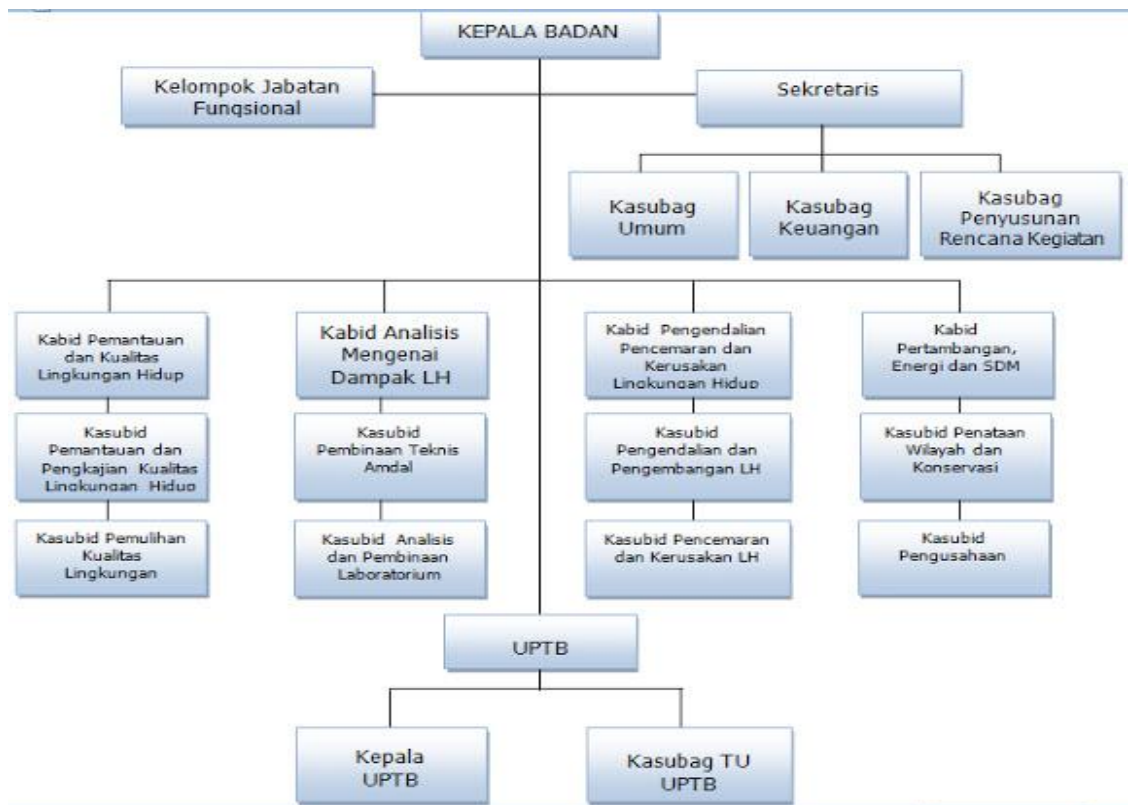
KEPALA BADAN

Kelompok Jabatan Fungsional

Sekretaris

Kasubag Umum

Kasubag Keuangan

Kasubag Penyusunan Rencana Kegiatan

Kabid Pemantauan dan Kualitas Lingkungan Hidup

Kasubid Pemantauan dan Pengkajian Kualitas Lingkungan Hidup

Kasubid Pemulihan Kualitas Lingkungan

Kabid Analisis Mengenai Dampak LH

Kasubid Pembinaan Teknis Amdal

Kasubid Analisis dan Pembinaan Laboratorium

Kabid Pengendalian Pencemaran dan Kerusakan Lingkungan Hidup

Kasubid Pengendalian dan Pengembangan LH

Kasubid Pencemaran dan Kerusakan LH

Kabid Pertambangan, Energi dan SDM

Kasubid Penataan Wilayah dan Konservasi

Kasubid Pengusahaan

UPTB

Kepala UPTB

Kasubag TU UPTB